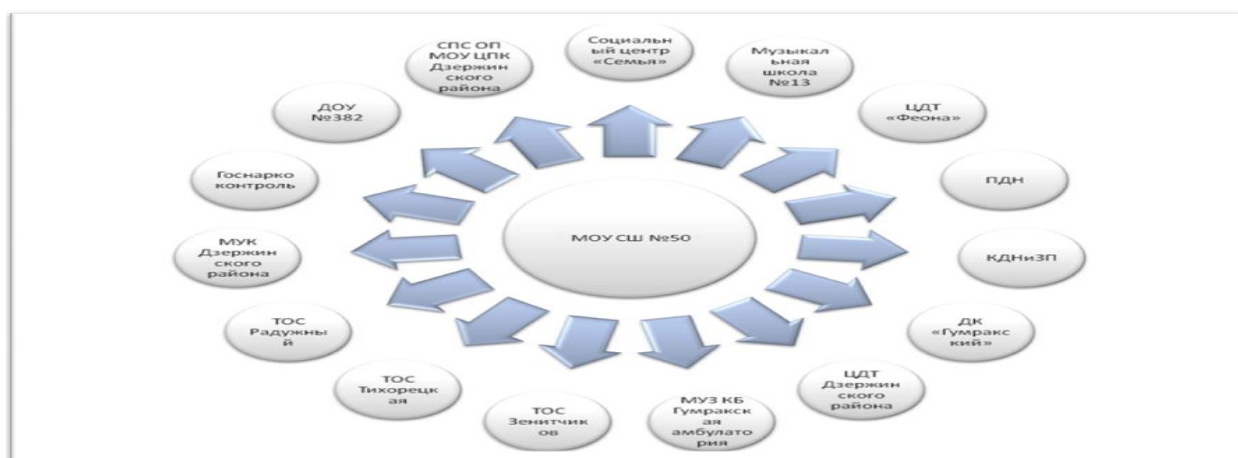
МОУ СШ №50

Социальный центр «Семья»

Музыкальная школа №13

ЦДТ «Феона»

ПДН

КДНиЗП

ДК «Гумракский»

ЦДТ Дзержинского района

МУЗ КБ Гумракская амбулатория

ТОС Зенитчиков

ТОС Тихорецкая

ТОС Радужный

МУК Дзержинского района

Госнарко контроль

ДОУ №382

СПС ОП МОУ ЦПК Дзержинского района